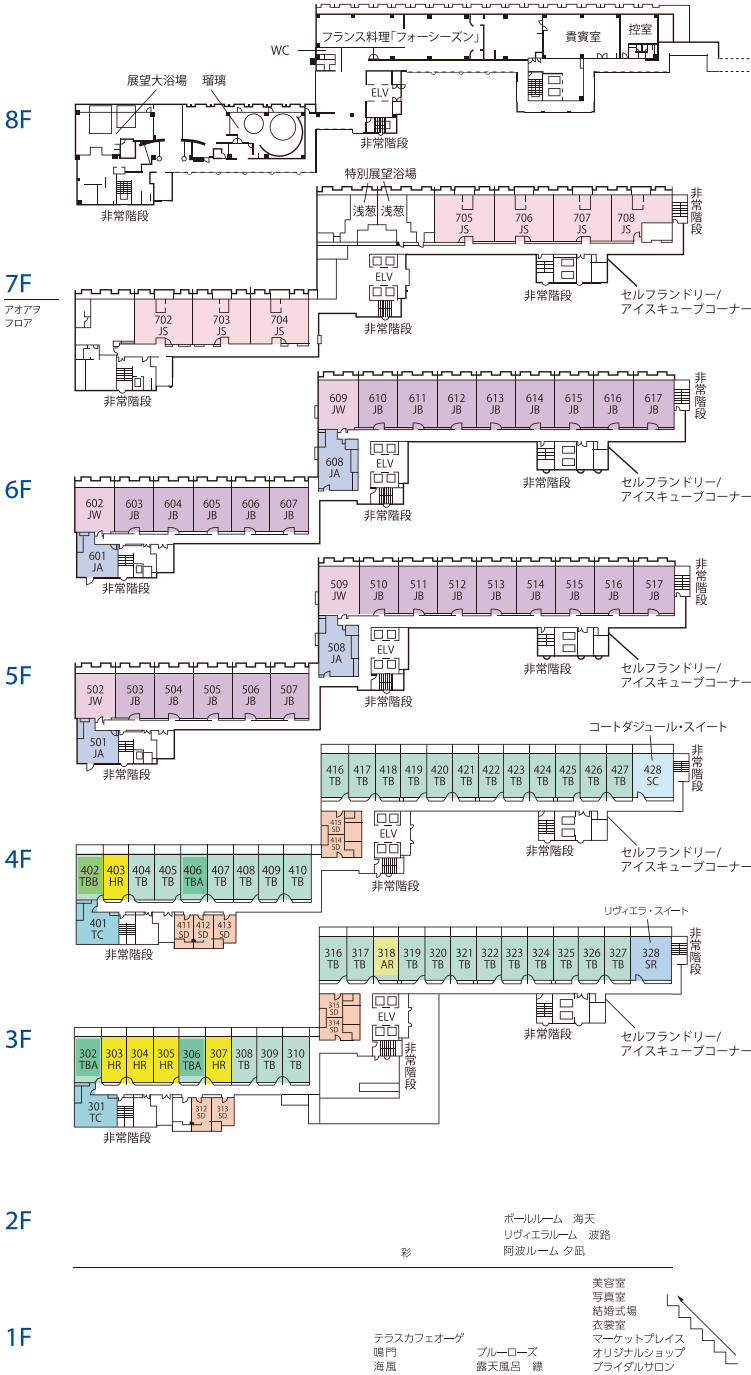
8F
WC
フランス料理「フォーシーズン」
貴賓室
控室
展望大浴場
瑠璃
ELV
非常階段
非常階段

7F
アオアヲフロア
特別展望浴場
浅葱
浅葱
705 JS
706 JS
707 JS
708 JS
非常階段
ELV
非常階段
セルフランドリー/アイスキューブコーナー
702 JS
703 JS
704 JS
非常階段
非常階段

6F
609 JW
610 JB
611 JB
612 JB
613 JB
614 JB
615 JB
616 JB
617 JB
非常階段
608 JA
ELV
非常階段
セルフランドリー/アイスキューブコーナー
602 JW
603 JB
604 JB
605 JB
606 JB
607 JB
非常階段
601 JA
非常階段

5F
509 JW
510 JB
511 JB
512 JB
513 JB
514 JB
515 JB
516 JB
517 JB
非常階段
508 JA
ELV
非常階段
セルフランドリー/アイスキューブコーナー
502 JW
503 JB
504 JB
505 JB
506 JB
507 JB
非常階段
501 JA
非常階段

4F
コートダジュール・スイート
416 TB
417 TB
418 TB
419 TB
420 TB
421 TB
422 TB
423 TB
424 TB
425 TB
426 TB
427 TB
428 SC
非常階段
415 SD
414 SD
ELV
非常階段
非常階段
セルフランドリー/アイスキューブコーナー
402 TBB
403 HR
404 TB
405 TB
406 TBA
407 TB
408 TB
409 TB
410 TB
401 TC
411 SD
412 SD
413 SD
非常階段

3F
リヴィエラ・スイート
316 TB
317 TB
318 AR
319 TB
320 TB
321 TB
322 TB
323 TB
324 TB
325 TB
326 TB
327 TB
328 SR
非常階段
315 SD
314 SD
ELV
非常階段
非常階段
セルフランドリー/アイスキューブコーナー
302 TBA
303 HR
304 HR
305 HR
306 TBA
307 HR
308 TB
309 TB
310 TB
301 TC
312 SD
313 SD
非常階段

2F
ボールルーム 海天
リヴィエラルーム 波路
阿波ルーム 夕凪
彩

1F
テラスカフェオーゲ
鳴門
海風
ブルーローズ
露天風呂 縁
美容室
写真室
結婚式場
衣裳室
マーケットプレイス
オリジナルショップ
ブライダルサロン